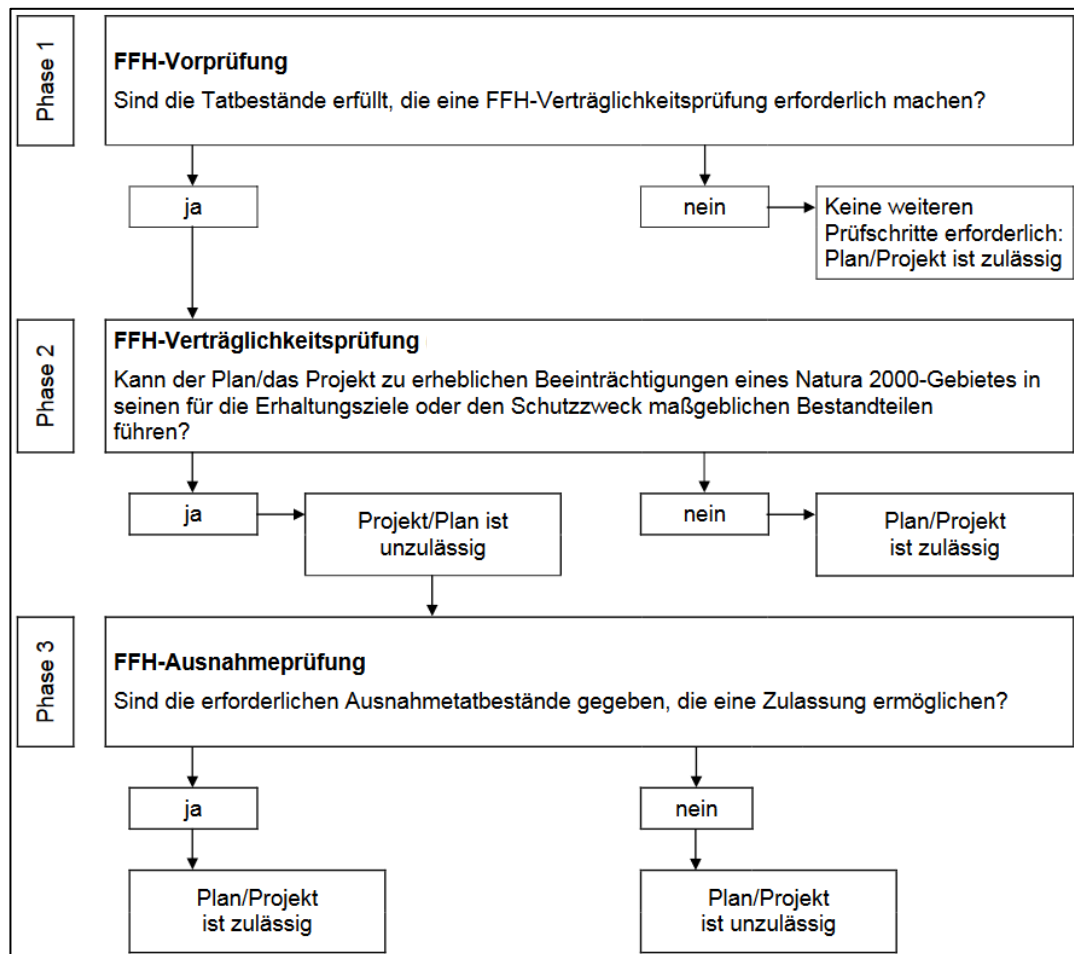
Phase 1

FFH-Vorprüfung

Sind die Tatbestände erfüllt, die eine FFH-Verträglichkeitsprüfung erforderlich machen?

ja

nein

Keine weiteren Prüfschritte erforderlich: Plan/Projekt ist zulässig

Phase 2

FFH-Verträglichkeitsprüfung

Kann der Plan/das Projekt zu erheblichen Beeinträchtigungen eines Natura 2000-Gebietes in seinen für die Erhaltungsziele oder den Schutzzweck maßgeblichen Bestandteilen führen?

ja

Projekt/Plan ist unzulässig

nein

Plan/Projekt ist zulässig

Phase 3

FFH-Ausnahmeprüfung

Sind die erforderlichen Ausnahmetatbestände gegeben, die eine Zulassung ermöglichen?

ja

nein

Plan/Projekt ist zulässig

Plan/Projekt ist unzulässig